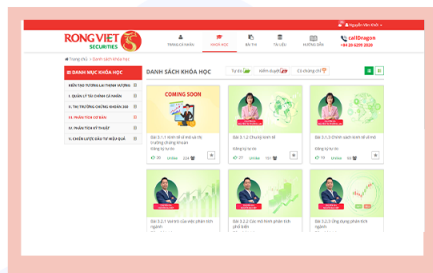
Nguyễn Văn Khởi

RONG VIET SECURITIES

TRANG CÁ NHÂN
KHÓA HỌC
BÀI THI
TÀI LIỆU
HƯỚNG DẪN

callDragon
+84 28 6299 2020

Trang chủ > Danh sách khóa học

DANH MỤC KHÓA HỌC

KIẾN THỨC NỀN TẢNG
1. QUẢN LÝ TÀI CHÍNH CÁ NHÂN
2. THỊ TRƯỜNG CHỨNG KHOÁN 360
3. PHÂN TÍCH CƠ BẢN
4. PHÂN TÍCH KỸ THUẬT
5. CHIẾN LƯỢC ĐẦU TƯ HIỆU QUẢ

DANH SÁCH KHÓA HỌC

Tự do
Kiểm duyệt
Có chứng chỉ

COMING SOON

Bài 3.1.1 Định tế vĩ mô và thị trường chứng khoán
Đang tự luôn

Bài 3.1.2 Chu kỳ kinh tế
Đang tự luôn

Bài 3.1.3 Chính sách kinh tế vĩ mô
Đang tự luôn

Bài 3.2.1 Vai trò của việc phân tích ngành

Bài 3.2.2 Các mô hình phân tích phổ biến

Bài 3.2.3 Ứng dụng phân tích ngành